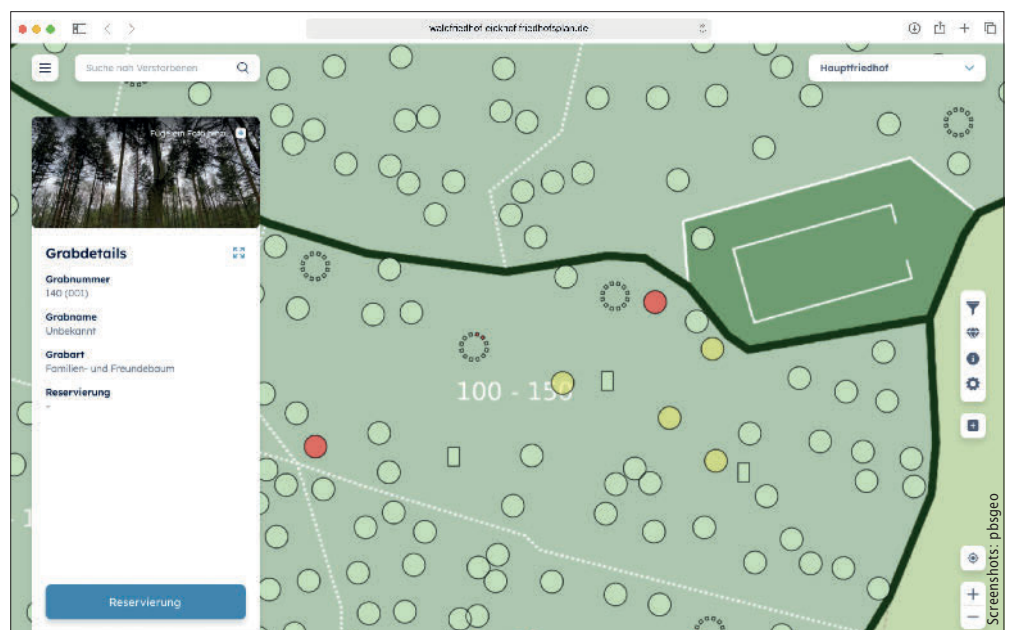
waldfriedhof.eickhof.friedhofsplan.de

Suche nach Verstorbenen

Hauptfriedhof

Fügen Sie Fotos hinzu

Grabdetails

Grabnummer
140 (001)

Grabname
Unbekannt

Grabart
Familien- und Freundebaum

Reservierung
-

Reservierung

100 - 150

Screenshots: pbsgeo